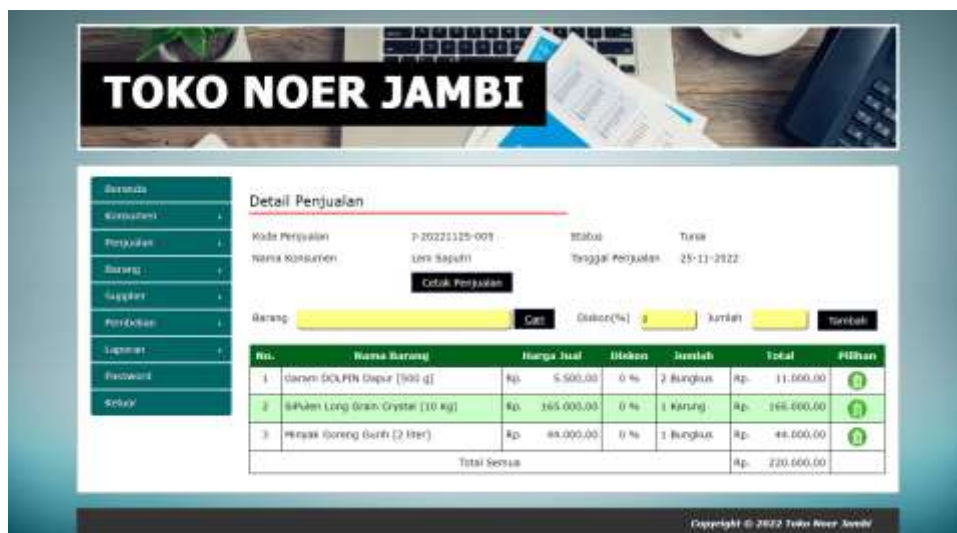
TOKO NOER JAMBI

Beranda
Konsumen
Penjualan
Barang
Supplier
Pembelian
Laporan
Password
Keluar

Detail Penjualan

Kode Penjualan 7-20221125-005
Status Tunai
Nama Konsumen Leni Saputri
Tanggal Penjualan 25-11-2022

Cetak Penjualan

Barang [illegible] Cari Diskon(%) 0 Jumlah Tambah

| No. | Nama Barang | Harga Jual | | Diskon | Jumlah | Total | | Pilihan |
|---|---|---|---|---|---|---|---|---|
| 1 | Garam DOLPIN Dapur [500 g] | Rp. | 5.500,00 | 0 % | 2 Bungkus | Rp. | 11.000,00 | |
| 2 | SiPulen Long Grain Crystal [10 kg] | Rp. | 165.000,00 | 0 % | 1 Karung | Rp. | 165.000,00 | |
| 3 | Minyak Goreng Sunh [2 liter] | Rp. | 44.000,00 | 0 % | 1 Bungkus | Rp. | 44.000,00 | |
| | Total Semua | | | | | Rp. | 220.000,00 | |

Copyright © 2022 Toko Noer Jambi